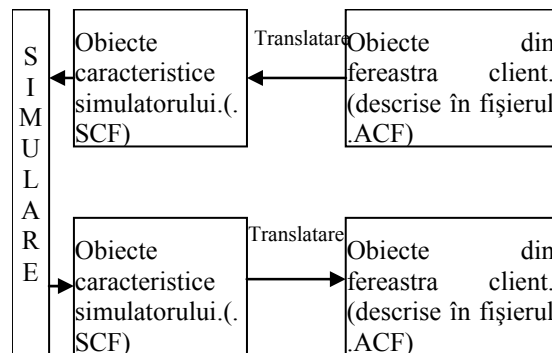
SIMULARE

Obiecte caracteristice simulatorului.(.SCF)

Translatare

Obiecte din fereastra client. (descrise în fişierul .ACF)

Obiecte caracteristice simulatorului.(.SCF)

Translatare

Obiecte din fereastra client. (descrise în fişierul .ACF)